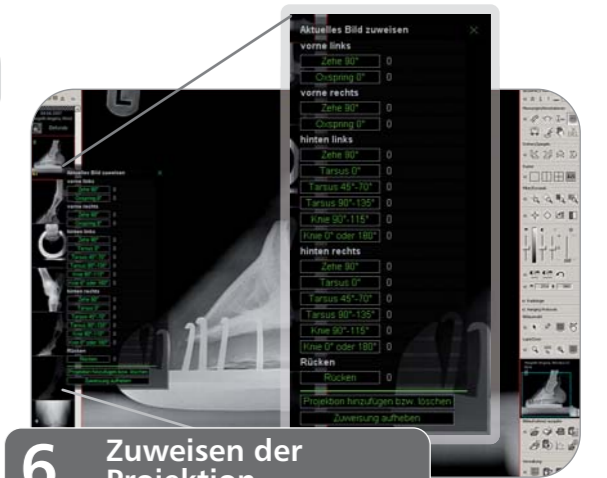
Aktuelles Bild zuweisen

vorne links

Zehe 90° 0

Chspring 0° 0

vorne rechts

Zehe 90° 0

Chspring 0° 0

hinten links

Zehe 90° 0

Tarsus 0° 0

Tarsus 45°-70° 0

Tarsus 90°-135° 0

Knie 90°-115° 0

Knie 0° oder 180° 0

hinten rechts

Zehe 90° 0

Tarsus 0° 0

Tarsus 45°-70° 0

Tarsus 90°-135° 0

Knie 90°-115° 0

Knie 0° oder 180° 0

Rücken

Rücken 0

Projektion hinzufügen bzw. löschen

Zuweisung aufheben

6 Zuweisen der Projektion